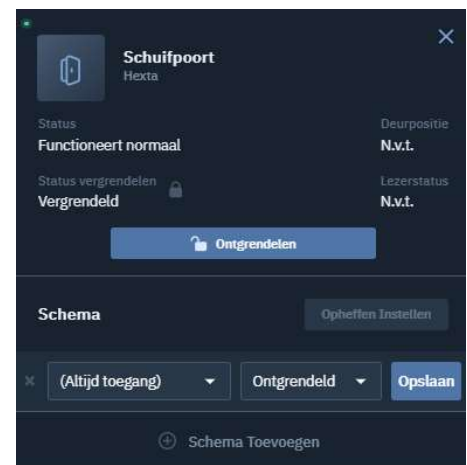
Schuifpoort
Hexta

Status
Functioneert normaal

Deurpositie
N.v.t.

Status vergrendelen
Vergrendeld

Lezerstatus
N.v.t.

Ontgrendelen

Schema

Opheffen Instellen

(Altijd toegang)

Ontgrendeld

Opslaan

Schema Toevoegen